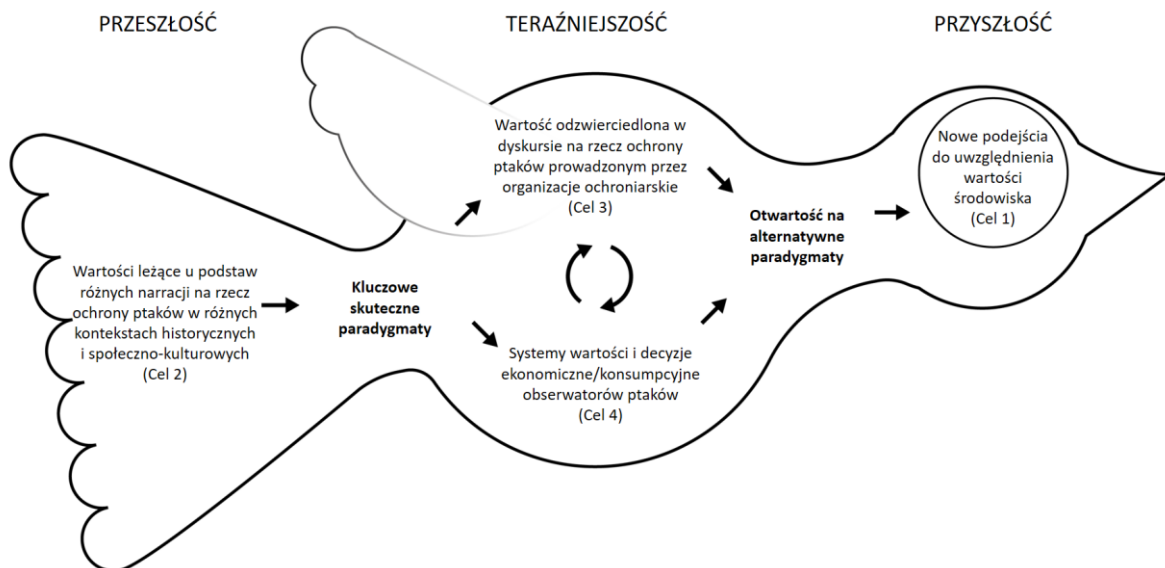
PRZESZŁOŚĆ

TERAŹNIEJSZOŚĆ

PRZYSZŁOŚĆ

Wartości leżące u podstaw różnych narracji na rzecz ochrony ptaków w różnych kontekstach historycznych i społeczno-kulturowych (Cel 2)

Kluczowe skuteczne paradygmaty

Wartość odzwierciedlona w dyskursie na rzecz ochrony ptaków prowadzonym przez organizacje ochroniarskie (Cel 3)

Systemy wartości i decyzje ekonomiczne/konsumpcyjne obserwatorów ptaków (Cel 4)

Otwartość na alternatywne paradygmaty

Nowe podejścia do uwzględnienia wartości środowiska (Cel 1)